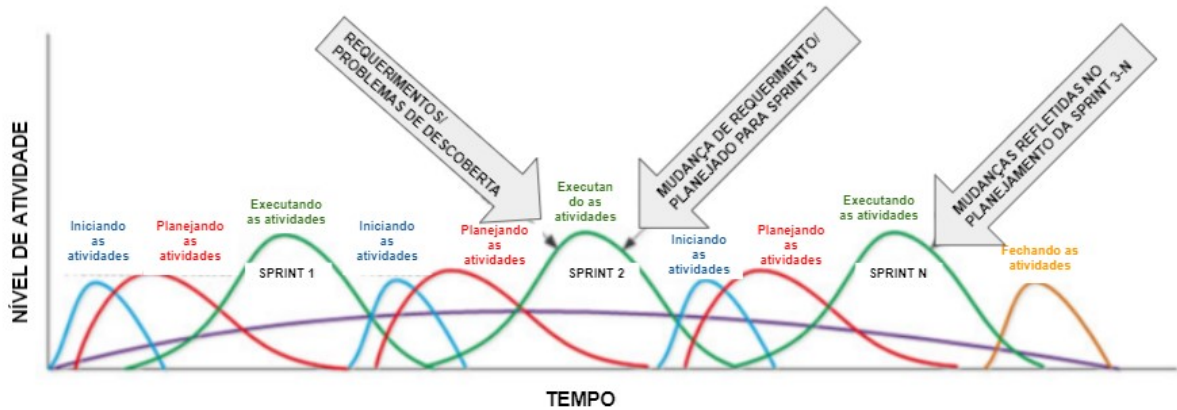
NÍVEL DE ATIVIDADE

REQUERIMENTOS/ PROBLEMAS DE DESCOBERTA

MUDANÇA DE REQUERIMENTO/ PLANEJADO PARA SPRINT 3

MUDANÇAS REFLETIDAS NO PLANEJAMENTO DA SPRINT 3-N

Iniciando as atividades

Planejando as atividades

Executando as atividades

SPRINT 1

Iniciando as atividades

Planejando as atividades

Executando as atividades

SPRINT 2

Iniciando as atividades

Planejando as atividades

Executando as atividades

SPRINT N

Fechando as atividades

TEMPO